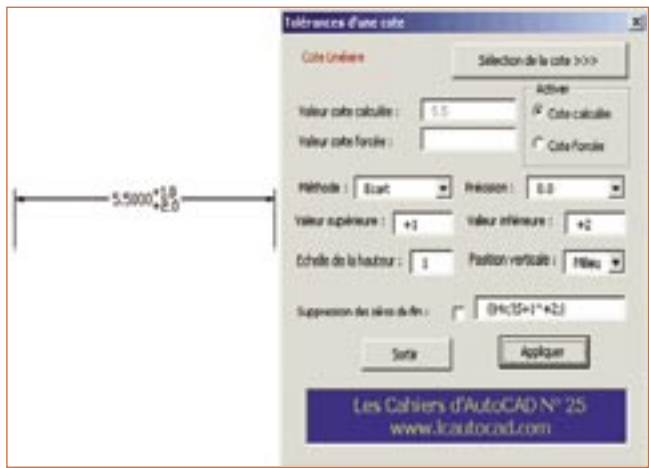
5.5000$^{+3.0}_{+2.0}$

Tolérances d'une cote

Cote Linéaire

Sélection de la cote >>>

Activer

Valeur cote calculée : 5.5

Cote calculée

Valeur cote forcée :

Cote Forcée

Méthode : Ecart

Précision : 0.0

Valeur supérieure : +3

Valeur inférieure : +2

Echelle de la hauteur : 1

Position verticale : Milieu

Suppression des zéros de fin :

{\H1x;\S5+3^+2;}

Sortir

Appliquer

Les Cahiers d'AutoCAD N° 25
www.lcautocad.com